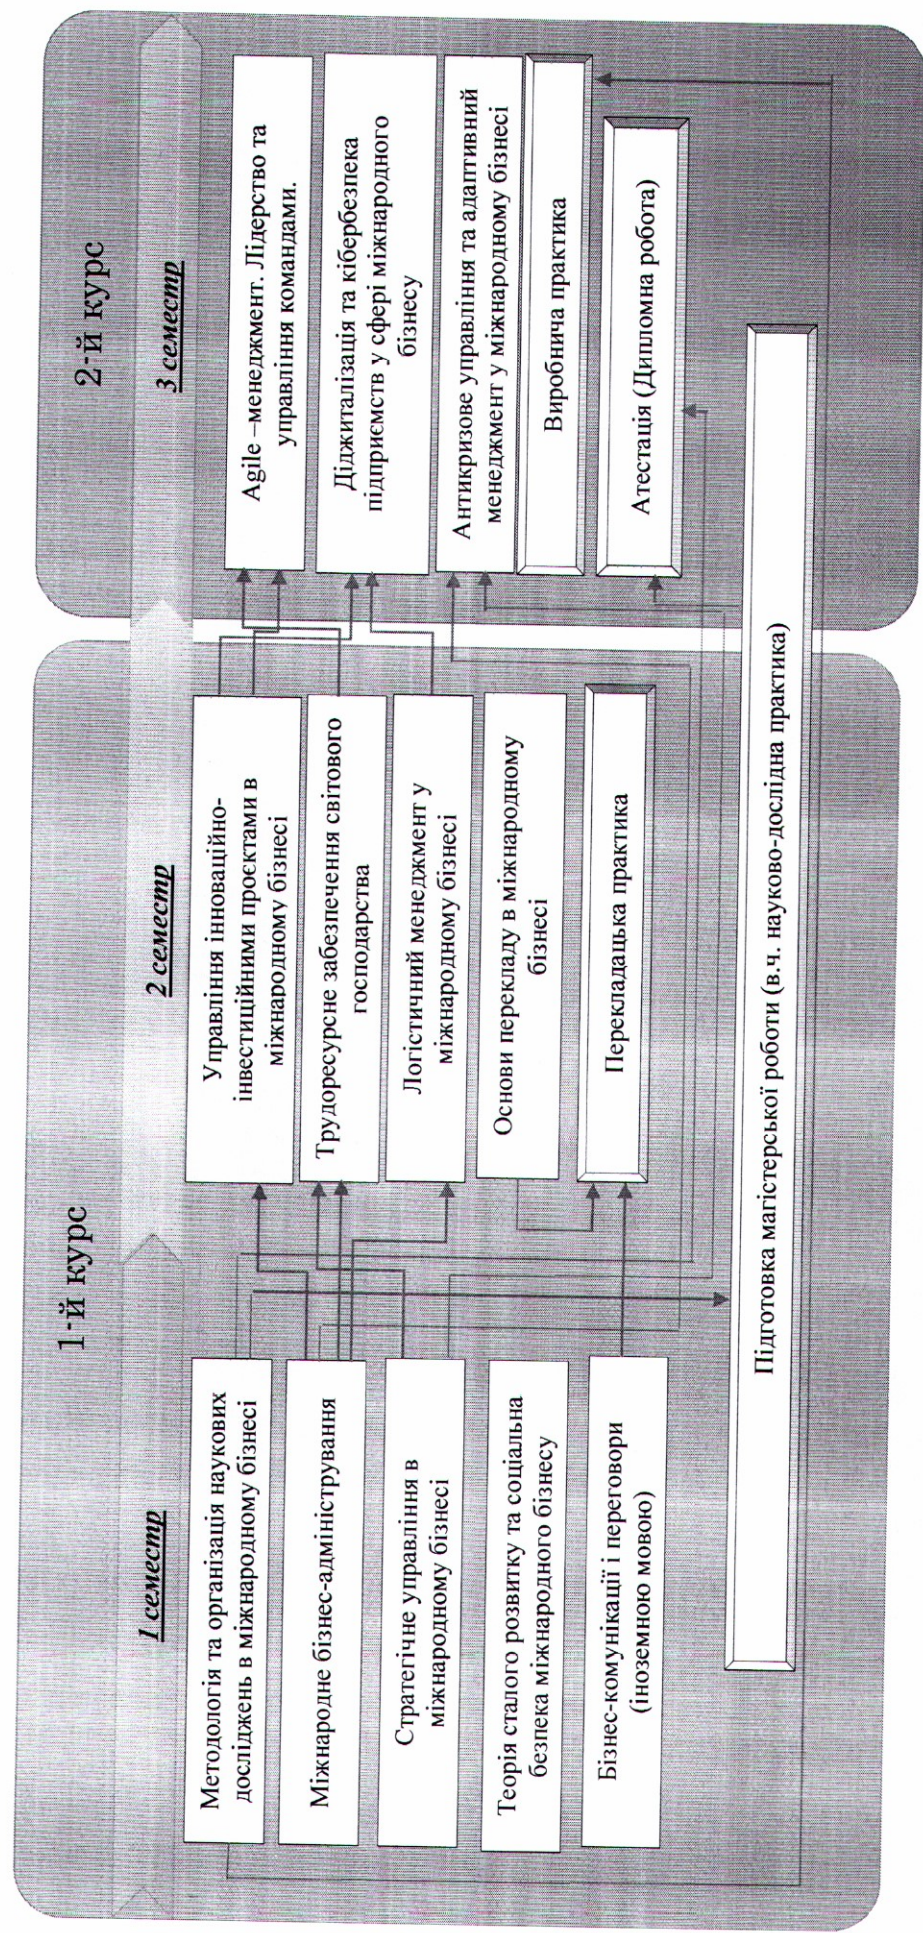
1-й курс

1 семестр

Методологія та організація наукових досліджень в міжнародному бізнесі

Міжнародне бізнес-адміністрування

Стратегічне управління в міжнародному бізнесі

Теорія сталого розвитку та соціальна безпека міжнародного бізнесу

Бізнес-комунікації і переговори (іноземною мовою)

2 семестр

Управління інноваційно-інвестиційними проєктами в міжнародному бізнесі

Трудоресурсне забезпечення світового господарства

Логістичний менеджмент у міжнародному бізнесі

Основи перекладу в міжнародному бізнесі

Перекладацька практика

2-й курс

3 семестр

Agile –менеджмент. Лідерство та управління командами.

Діджиталізація та кібербезпека підприємств у сфері міжнародного бізнесу

Антикризове управління та адаптивний менеджмент у міжнародному бізнесі

Виробнича практика

Атестація (Дипломна робота)

Підготовка магістерської роботи (в.ч. науково-дослідна практика)